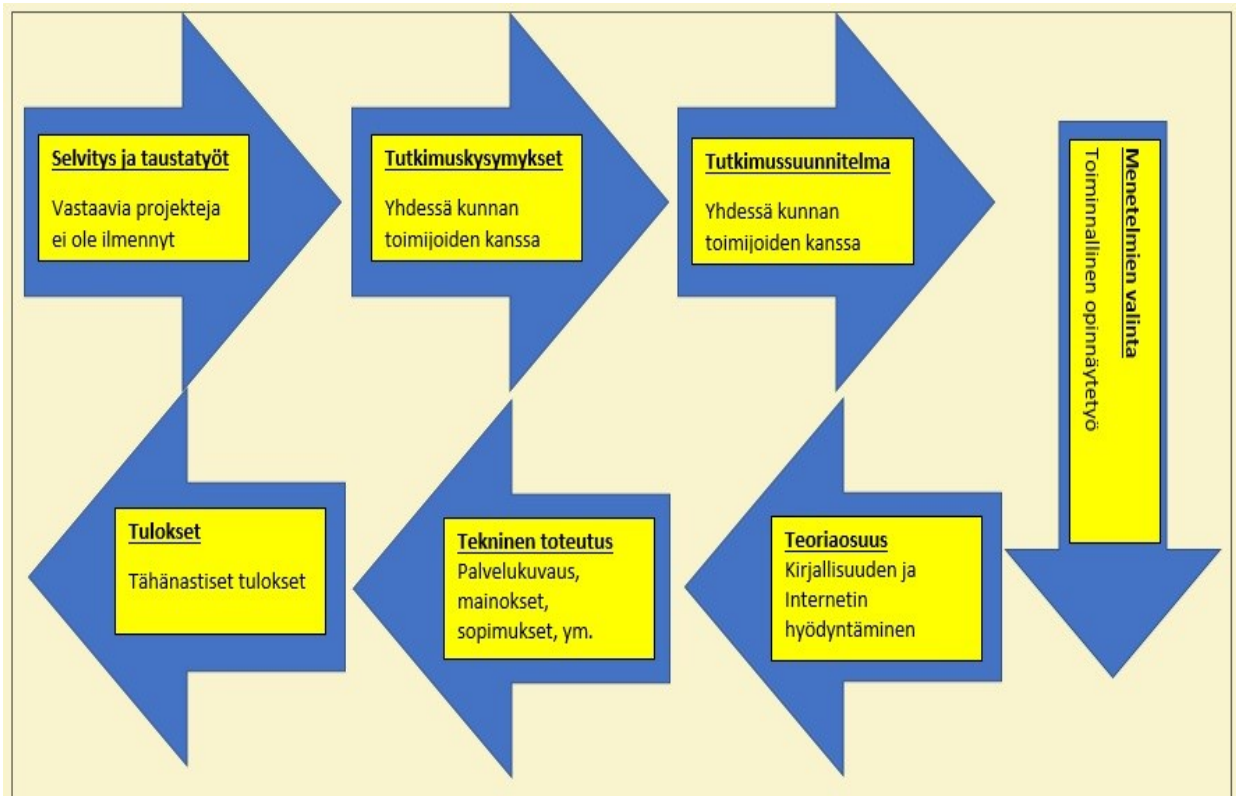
Selvitys ja taustatyöt
Vastaavia projekteja ei ole ilmennyt

Tutkimuskysymykset
Yhdessä kunnan toimijoiden kanssa

Tutkimussuunnitelma
Yhdessä kunnan toimijoiden kanssa

Menetelmien valinta
Toiminnallinen opinnäytetyö

Teoriaosuus
Kirjallisuuden ja Internetin hyödyntäminen

Tekninen toteutus
Palvelukuvaus, mainokset, sopimukset, ym.

Tulokset
Tähänastiset tulokset